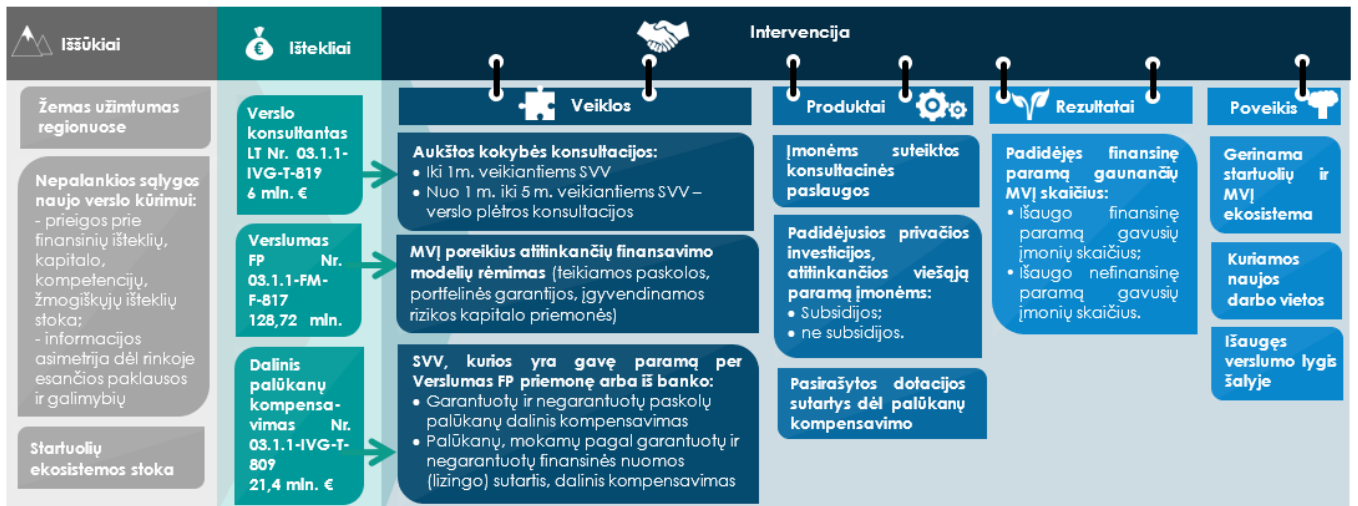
Iššūkiai

Ištekliai

Intervencija

Veiklos

Produktai

Rezultatai

Poveikis

Žemas užimtumas regionuose

Nepalankios sąlygos naujo verslo kūrimui:
- prieigos prie finansinių išteklių, kapitalo, kompetencijų, žmogiškųjų išteklių stoka;
- informacijos asimetrija dėl rinkoje esančios paklausos ir galimybių

Startuolių ekosistemos stoka

Verslo konsultantas LT Nr. 03.1.1-IVG-T-819 6 mln. €

Verslumas FP Nr. 03.1.1-FM-F-817 128,72 mln.

Dalinis palūkanų kompensavimas Nr. 03.1.1-IVG-T-809 21,4 mln. €

Aukštos kokybės konsultacijos:
• Iki 1m. veikiantiems SVV
• Nuo 1 m. iki 5 m. veikiantiems SVV – verslo plėtros konsultacijos

MVĮ poreikius atitinkančių finansavimo modelių rėmimas (teikiamos paskolos, portfelinės garantijos, įgyvendinamos rizikos kapitalo priemonės)

SVV, kurios yra gavę paramą per Verslumas FP priemonę arba iš banko:
• Garantuotų ir negarantuotų paskolų palūkanų dalinis kompensavimas
• Palūkanų, mokamų pagal garantuotų ir negarantuotų finansinės nuomos (lizingo) sutartis, dalinis kompensavimas

Įmonėms suteiktos konsultacinės paslaugos

Padidėjusios privačios investicijos, atitinkančios viešąją paramą įmonėms:
• Subsidijos;
• ne subsidijos.

Pasirašytos dotacijos sutartys dėl palūkanų kompensavimo

Padidėjęs finansinę paramą gaunančių MVĮ skaičius:
• Išaugo finansinę paramą gavusių įmonių skaičius;
• Išaugo nefinansinę paramą gavusių įmonių skaičius.

Gerinama startuolių ir MVĮ ekosistema

Kuriamos naujos darbo vietos

Išaugęs verslumo lygis šalyje